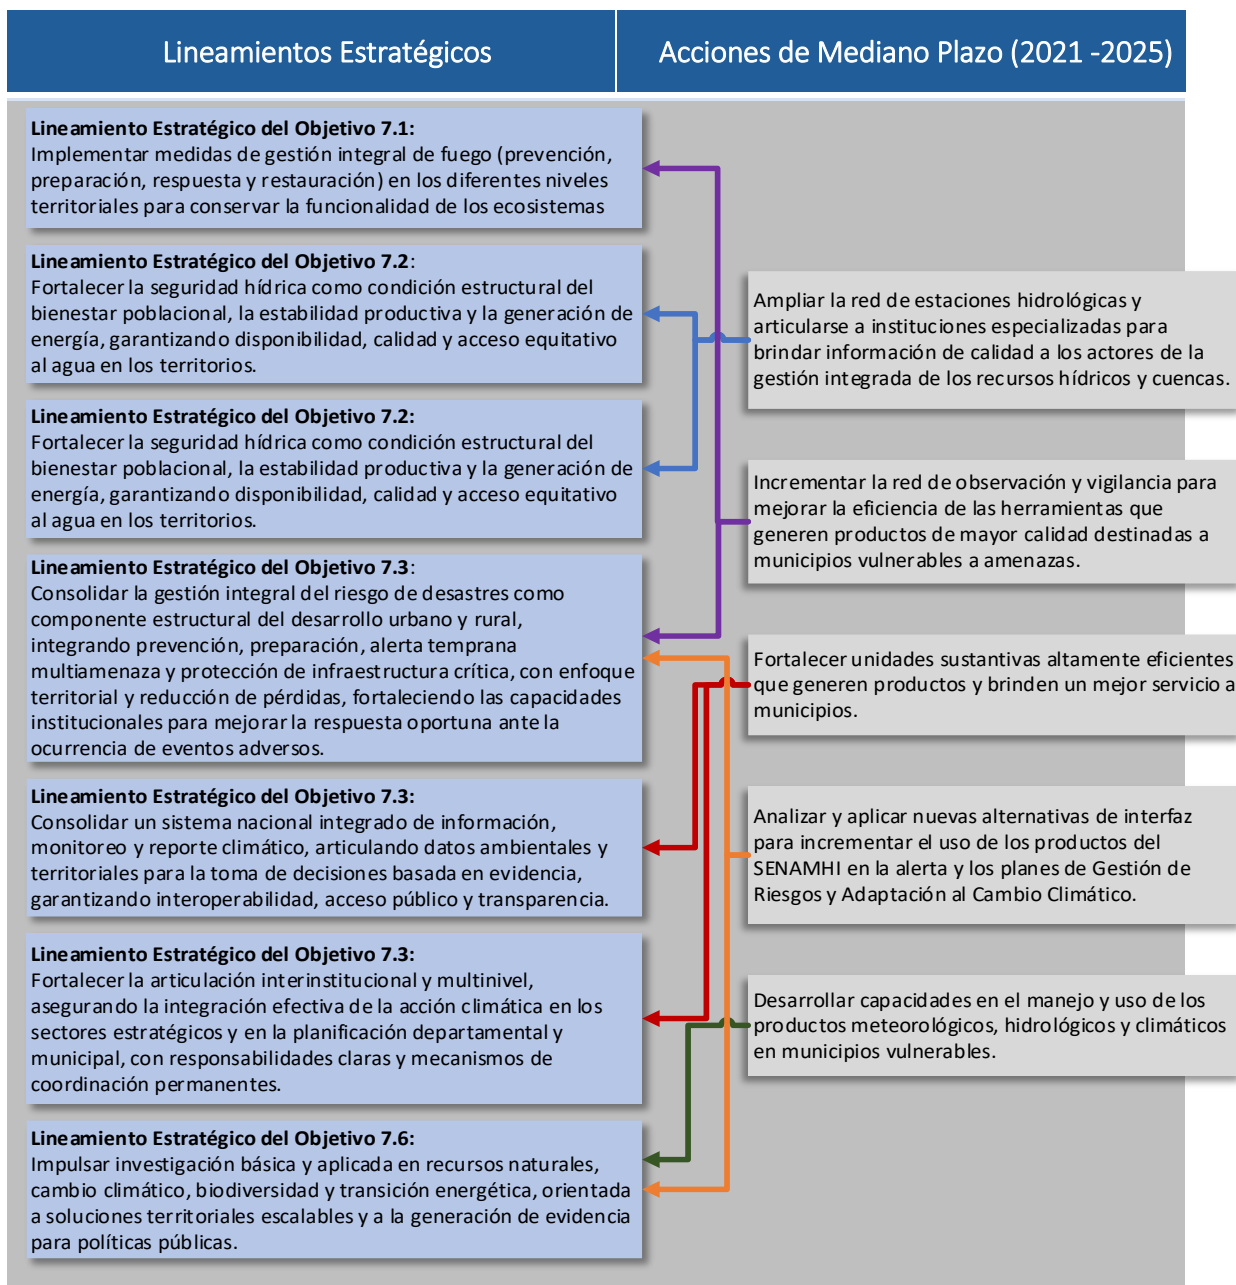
| Lineamientos Estratégicos | Acciones de Mediano Plazo (2021 -2025) |
|---|---|

**Lineamiento Estratégico del Objetivo 7.1:**
Implementar medidas de gestión integral de fuego (prevención, preparación, respuesta y restauración) en los diferentes niveles territoriales para conservar la funcionalidad de los ecosistemas

**Lineamiento Estratégico del Objetivo 7.2**:
Fortalecer la seguridad hídrica como condición estructural del bienestar poblacional, la estabilidad productiva y la generación de energía, garantizando disponibilidad, calidad y acceso equitativo al agua en los territorios.

**Lineamiento Estratégico del Objetivo 7.2:**
Fortalecer la seguridad hídrica como condición estructural del bienestar poblacional, la estabilidad productiva y la generación de energía, garantizando disponibilidad, calidad y acceso equitativo al agua en los territorios.

**Lineamiento Estratégico del Objetivo 7.3**:
Consolidar la gestión integral del riesgo de desastres como componente estructural del desarrollo urbano y rural, integrando prevención, preparación, alerta temprana multiamenaza y protección de infraestructura crítica, con enfoque territorial y reducción de pérdidas, fortaleciendo las capacidades institucionales para mejorar la respuesta oportuna ante la ocurrencia de eventos adversos.

**Lineamiento Estratégico del Objetivo 7.3:**
Consolidar un sistema nacional integrado de información, monitoreo y reporte climático, articulando datos ambientales y territoriales para la toma de decisiones basada en evidencia, garantizando interoperabilidad, acceso público y transparencia.

**Lineamiento Estratégico del Objetivo 7.3:**
Fortalecer la articulación interinstitucional y multinivel, asegurando la integración efectiva de la acción climática en los sectores estratégicos y en la planificación departamental y municipal, con responsabilidades claras y mecanismos de coordinación permanentes.

**Lineamiento Estratégico del Objetivo 7.6:**
Impulsar investigación básica y aplicada en recursos naturales, cambio climático, biodiversidad y transición energética, orientada a soluciones territoriales escalables y a la generación de evidencia para políticas públicas.

Ampliar la red de estaciones hidrológicas y articularse a instituciones especializadas para brindar información de calidad a los actores de la gestión integrada de los recursos hídricos y cuencas.

Incrementar la red de observación y vigilancia para mejorar la eficiencia de las herramientas que generen productos de mayor calidad destinadas a municipios vulnerables a amenazas.

Fortalecer unidades sustantivas altamente eficientes que generen productos y brinden un mejor servicio a municipios.

Analizar y aplicar nuevas alternativas de interfaz para incrementar el uso de los productos del SENAMHI en la alerta y los planes de Gestión de Riesgos y Adaptación al Cambio Climático.

Desarrollar capacidades en el manejo y uso de los productos meteorológicos, hidrológicos y climáticos en municipios vulnerables.